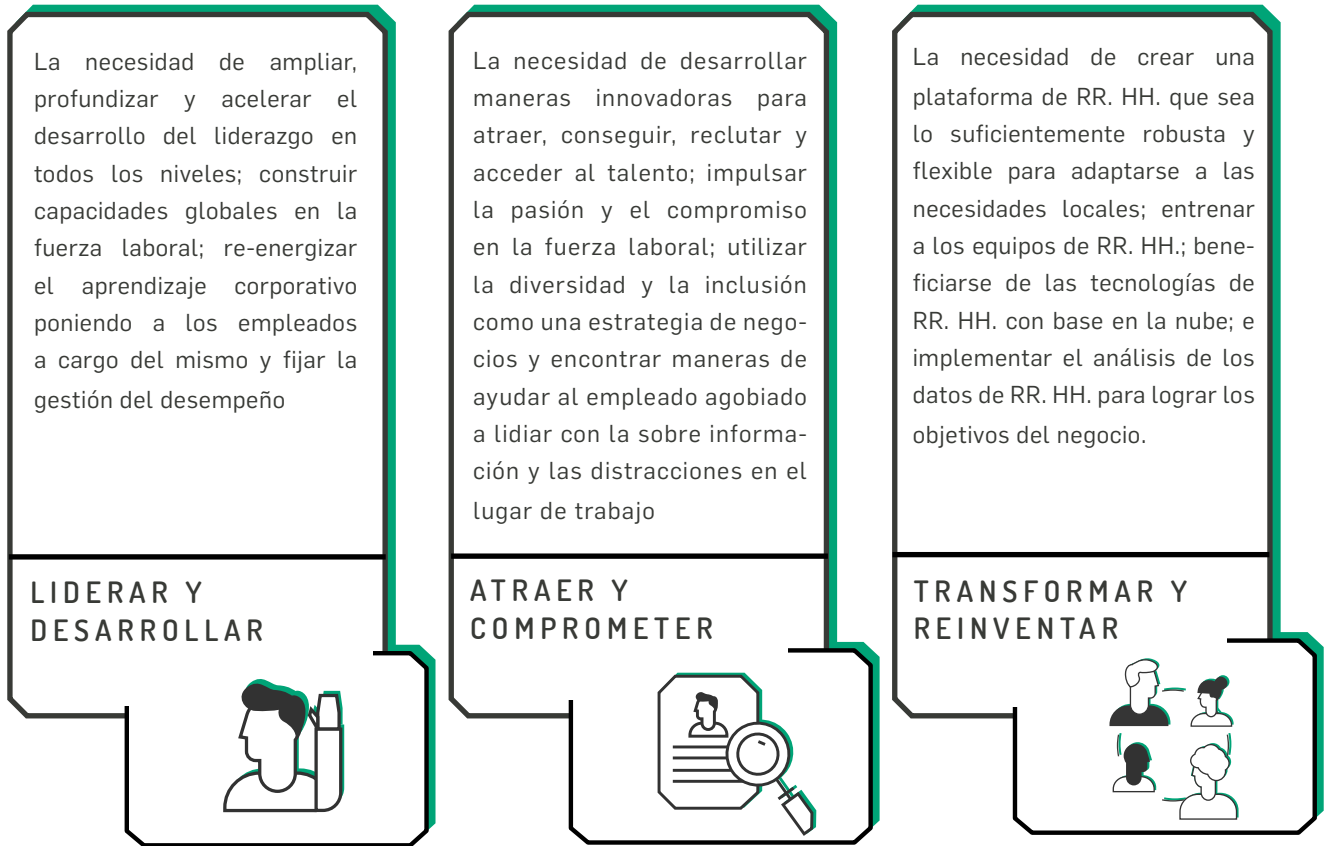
La necesidad de ampliar, profundizar y acelerar el desarrollo del liderazgo en todos los niveles; construir capacidades globales en la fuerza laboral; re-energizar el aprendizaje corporativo poniendo a los empleados a cargo del mismo y fijar la gestión del desempeño

LIDERAR Y DESARROLLAR

La necesidad de desarrollar maneras innovadoras para atraer, conseguir, reclutar y acceder al talento; impulsar la pasión y el compromiso en la fuerza laboral; utilizar la diversidad y la inclusión como una estrategia de negocios y encontrar maneras de ayudar al empleado agobiado a lidiar con la sobre información y las distracciones en el lugar de trabajo

ATRAER Y COMPROMETER

La necesidad de crear una plataforma de RR. HH. que sea lo suficientemente robusta y flexible para adaptarse a las necesidades locales; entrenar a los equipos de RR. HH.; beneficiarse de las tecnologías de RR. HH. con base en la nube; e implementar el análisis de los datos de RR. HH. para lograr los objetivos del negocio.

TRANSFORMAR Y REINVENTAR